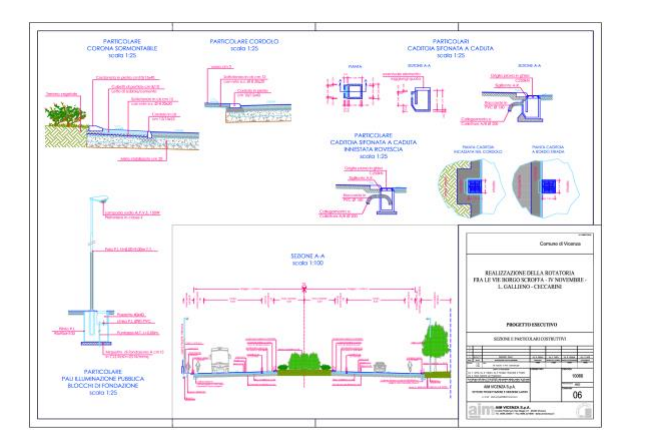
PARTICOLARE
CORONA SORMONTABILE
scala 1:25

PARTICOLARE CORDOLO
scala 1:25

PARTICOLARI
CADITOIA SIFONATA A CADUTA
scala 1:25

SEZIONE A-A

SEZIONE A-A

PARTICOLARE
CADITOIA SIFONATA A CADUTA
INNESTATA ROVESCIA
scala 1:25

SEZIONE A-A
scala 1:100

PARTICOLARE
PALI ILLUMINAZIONE PUBBLICA
BLOCCHI DI FONDAZIONE
scala 1:25

Comune di Vicenza

REALIZZAZIONE DELLA ROTATORIA
FRA LE VIE BORGO SCROFFA - IV NOVEMBRE -
L. GALLIENO - CECCARINI

PROGETTO ESECUTIVO

SEZIONE E PARTICOLARI COSTRUTTIVI

06

AIM VICENZA S.p.A.